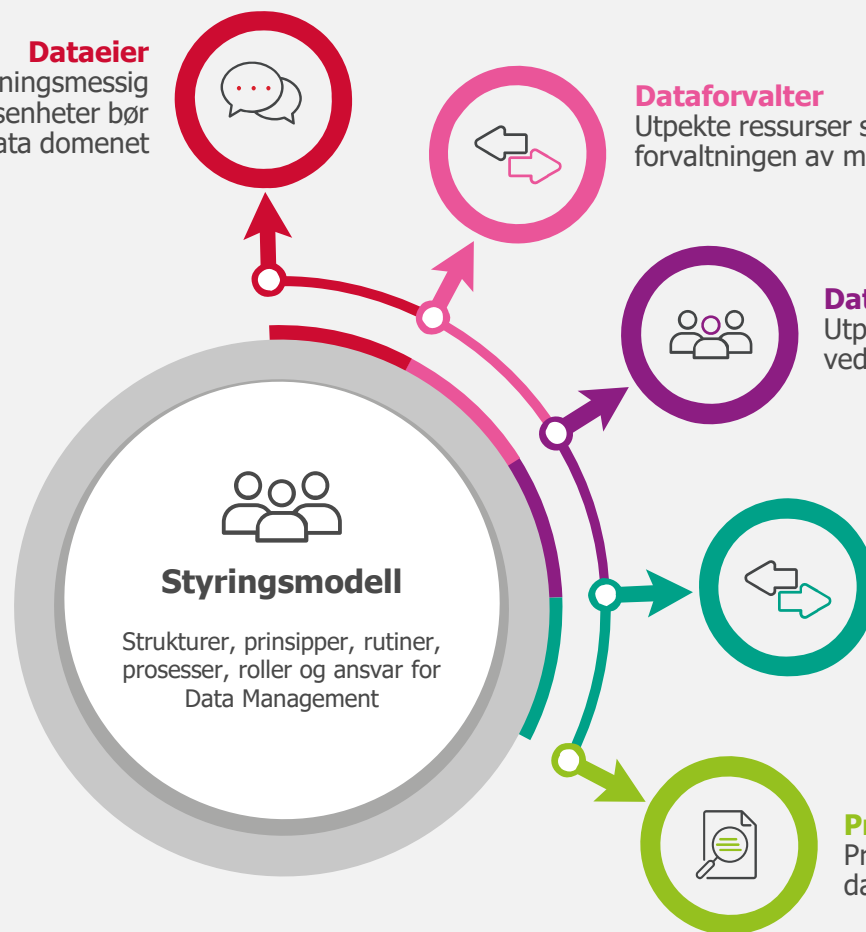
Dataeier
ningsmessig
senheter bør
ata domenet

Dataforvalter
Utpekte ressurser s
forvaltningen av m

Dat
Utp
ved

Pr
Pr
da

Styringsmodell

Strukturer, prinsipper, rutiner, prosesser, roller og ansvar for Data Management